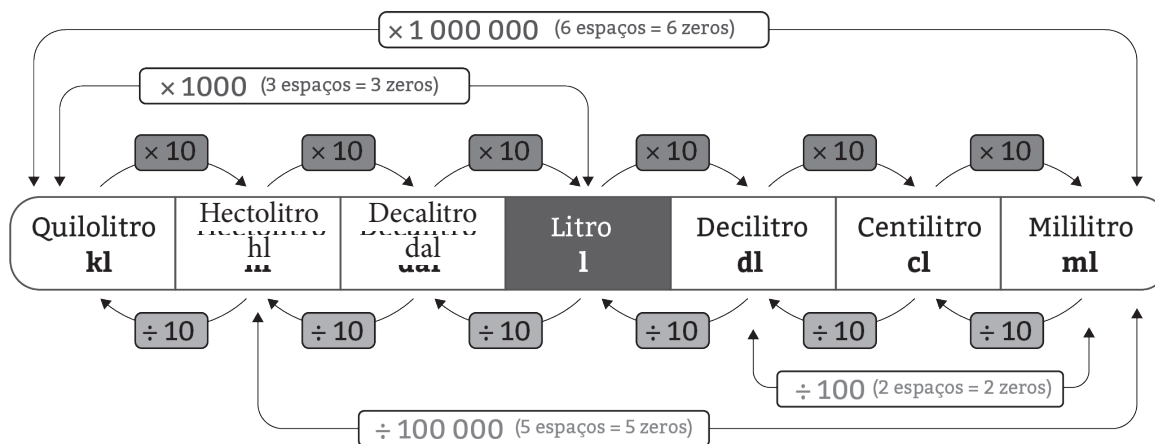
$\times$ 1 000 000 (6 espaços = 6 zeros)

$\times$ 1000 (3 espaços = 3 zeros)

$\times$ 10 $\times$ 10 $\times$ 10 $\times$ 10 $\times$ 10 $\times$ 10

| Quilolitro kl | Hectolitro hl | Decalitro dal | Litro l | Decilitro dl | Centilitro cl | Mililitro ml |
|---|---|---|---|---|---|---|

$\div$ 10 $\div$ 10 $\div$ 10 $\div$ 10 $\div$ 10 $\div$ 10

$\div$ 100 (2 espaços = 2 zeros)

$\div$ 100 000 (5 espaços = 5 zeros)